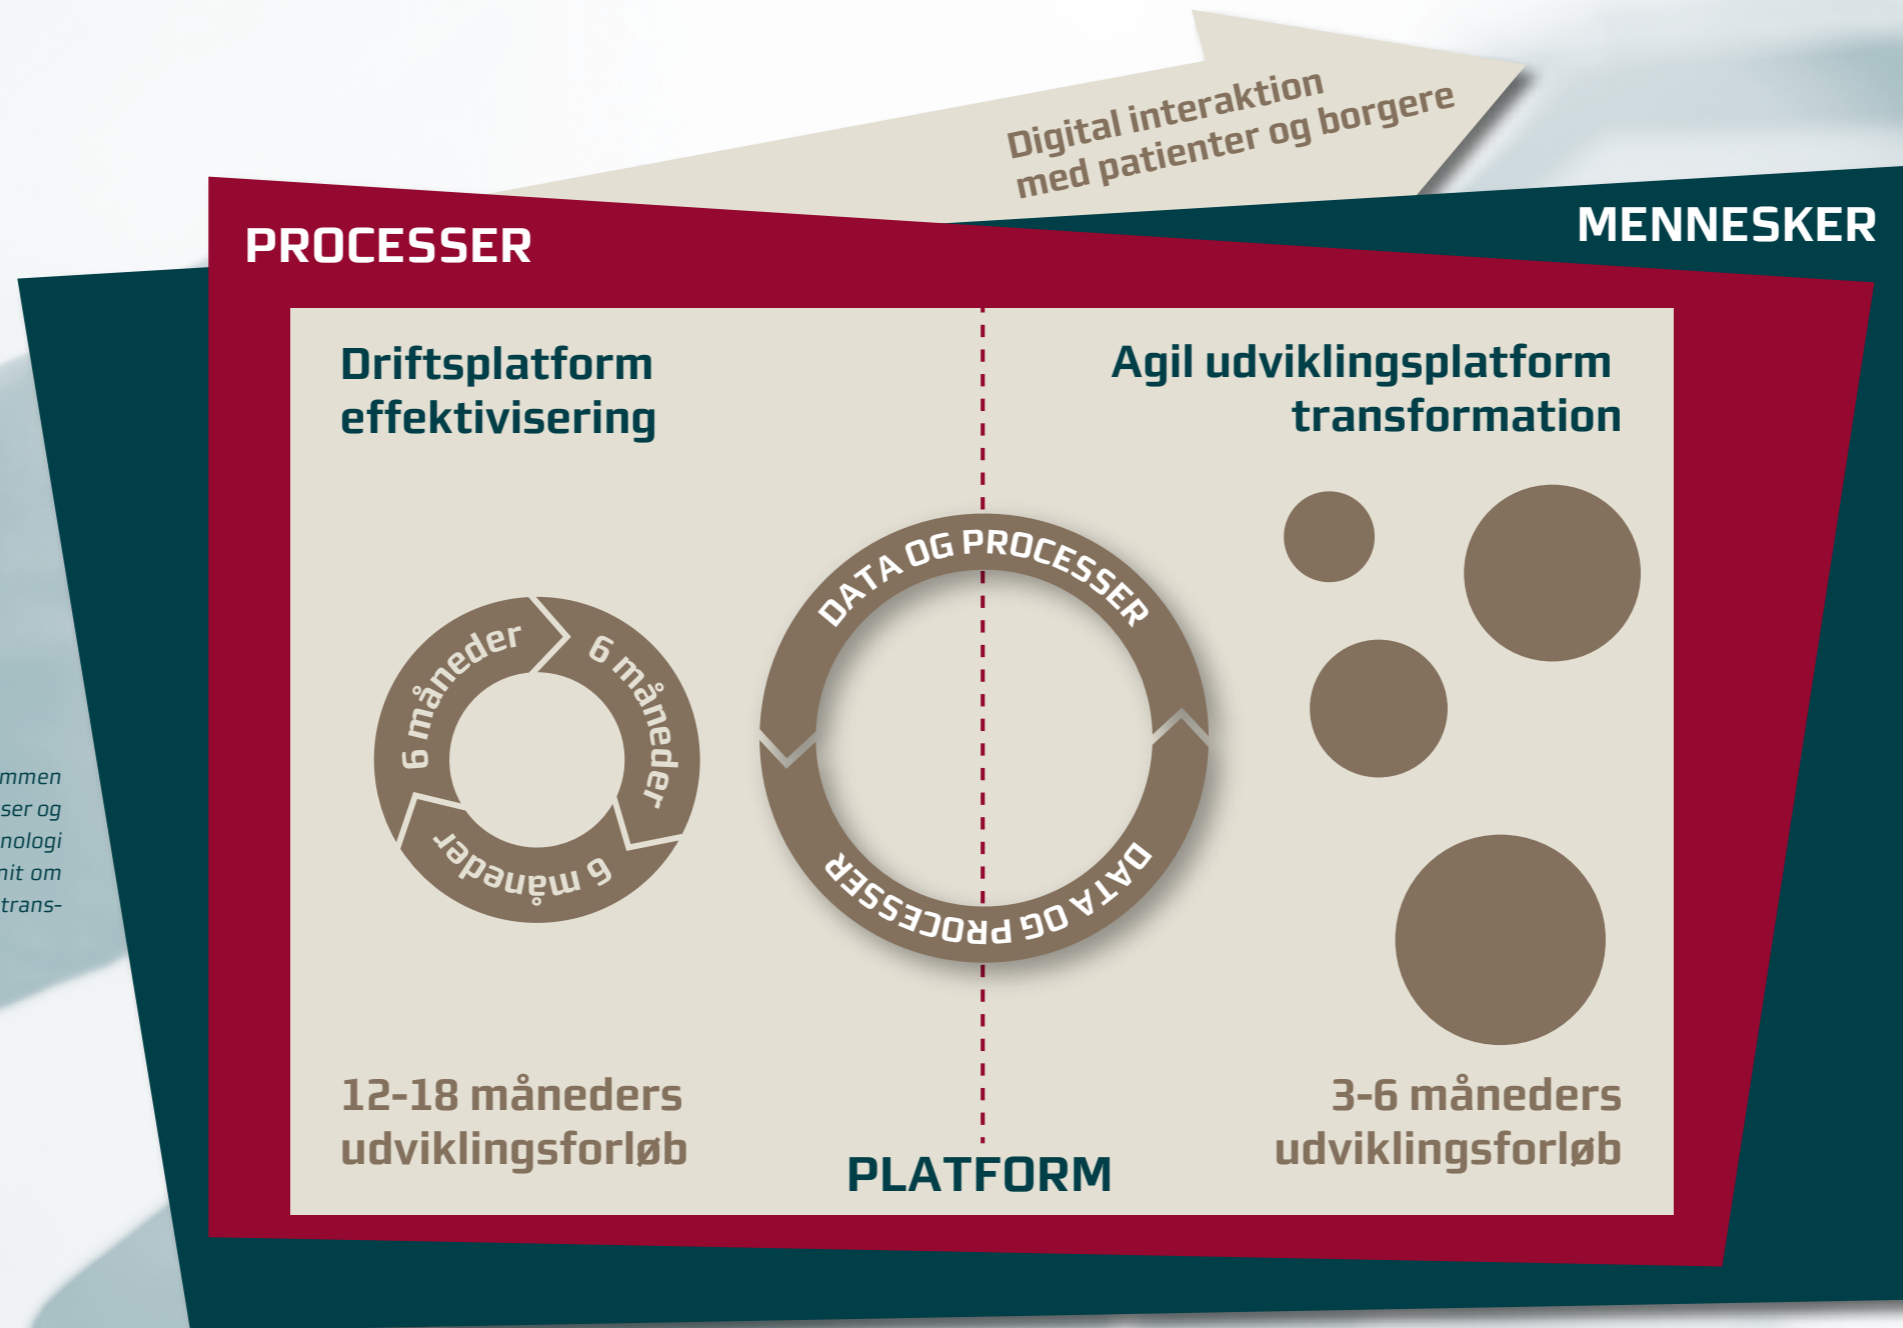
mmen
ser og
nologi
nit om
trans-

Digital interaktion med patienter og borgere

PROCESSER

MENNESKER

Driftsplatform effektivisering

Agil udviklingsplatform transformation

6 måneder

6 måneder

6 måneder

DATA OG PROCESSER

DATA OG PROCESSER

12-18 måneders udviklingsforløb

3-6 måneders udviklingsforløb

PLATFORM